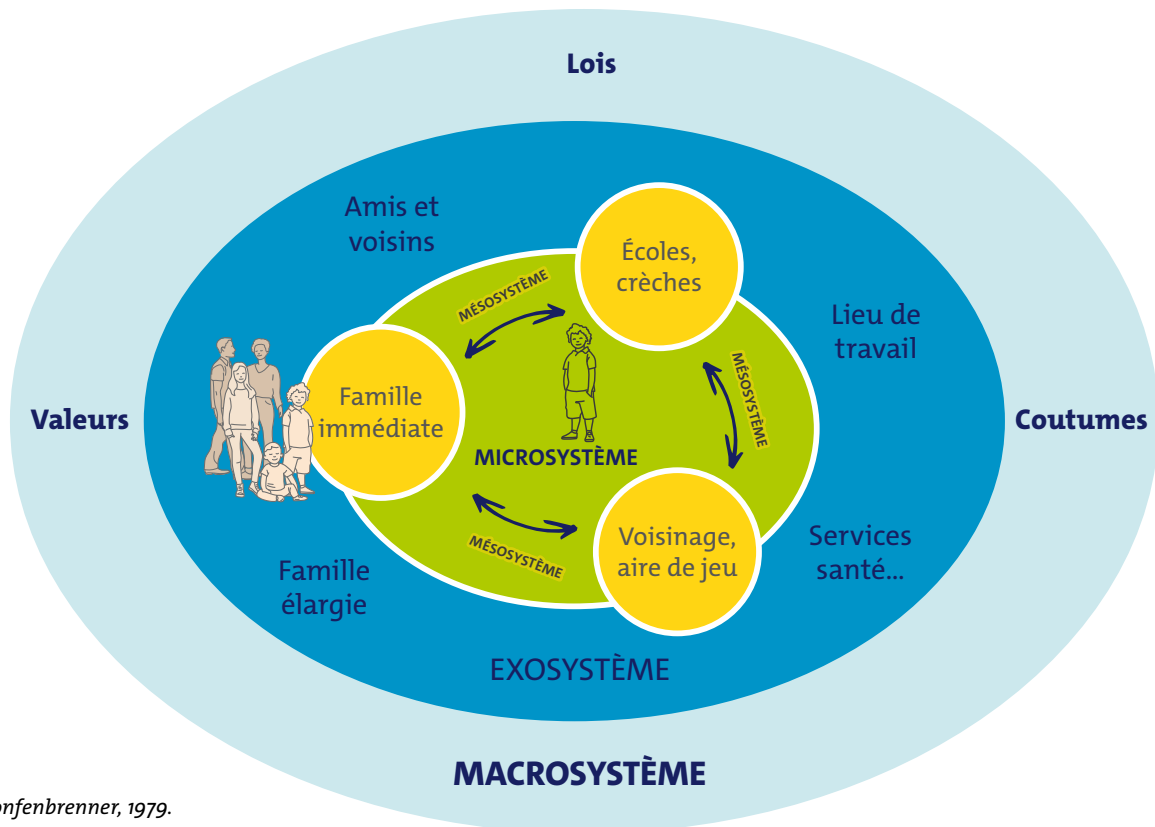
Lois

Amis et voisins

Écoles, crèches

MÉSOSYSTÈME

Lieu de travail

MÉSOSYSTÈME

Valeurs

Famille immédiate

MICROSYSTÈME

Coutumes

MÉSOSYSTÈME

Voisinage, aire de jeu

Services santé...

Famille élargie

EXOSYSTÈME

MACROSYSTÈME

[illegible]nfenbrenner, 1979.